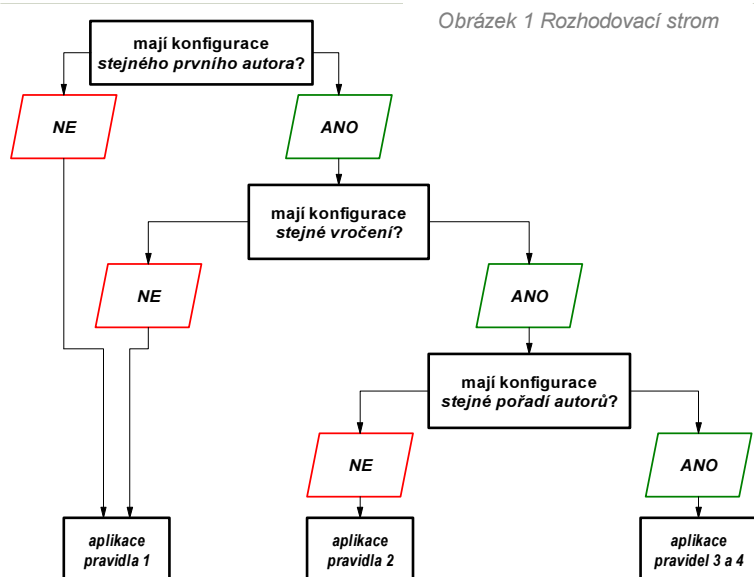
Obrázek 1 Rozhodovací strom

mají konfigurace stejného prvního autora?

NE

ANO

mají konfigurace stejné vročení?

NE

ANO

mají konfigurace stejné pořadí autorů?

NE

ANO

aplikace pravidla 1

aplikace pravidla 2

aplikace pravidel 3 a 4